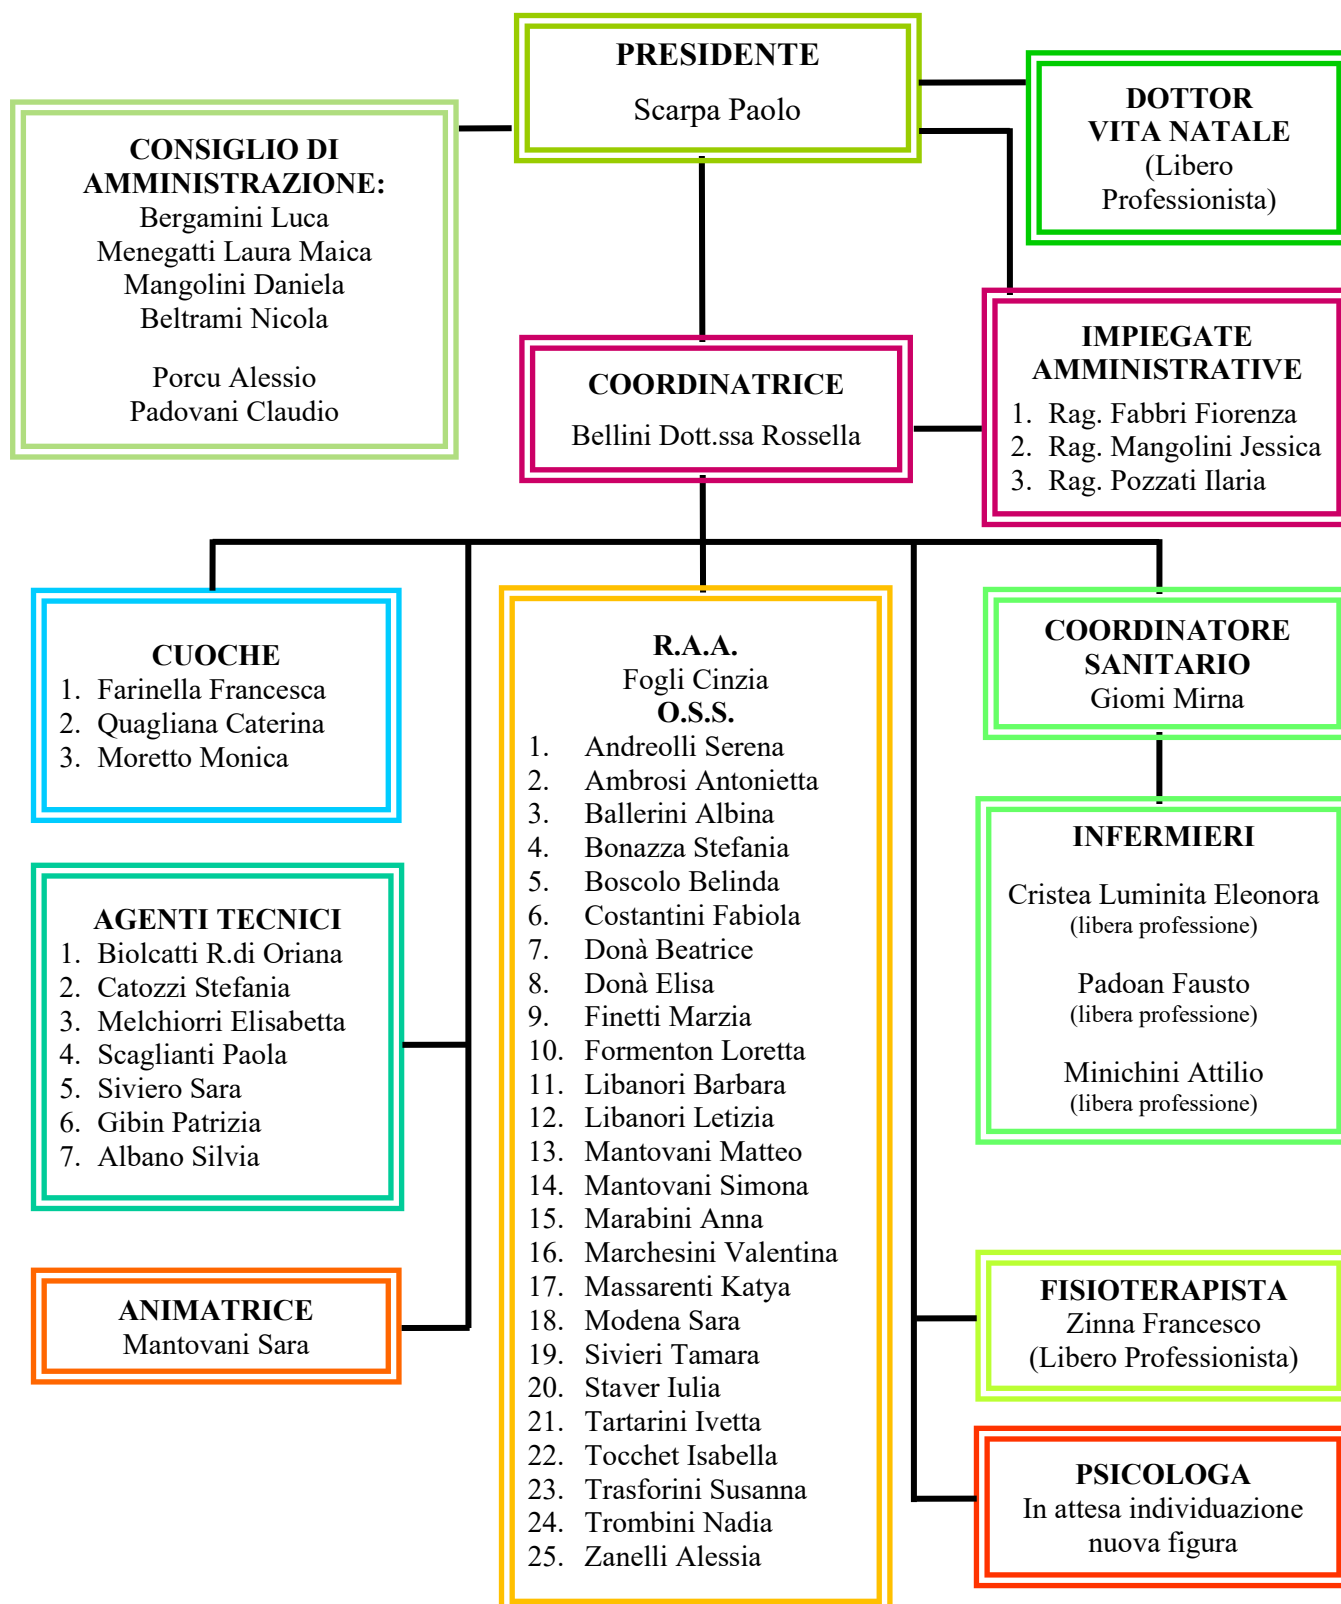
PRESIDENTE
Scarpa Paolo

DOTTOR
VITA NATALE
(Libero Professionista)

CONSIGLIO DI AMMINISTRAZIONE:
Bergamini Luca
Menegatti Laura Maica
Mangolini Daniela
Beltrami Nicola

Porcu Alessio
Padovani Claudio

COORDINATRICE
Bellini Dott.ssa Rossella

IMPIEGATE AMMINISTRATIVE
1. Rag. Fabbri Fiorenza
2. Rag. Mangolini Jessica
3. Rag. Pozzati Ilaria

CUOCHE
1. Farinella Francesca
2. Quagliana Caterina
3. Moretto Monica

R.A.A.
Fogli Cinzia
O.S.S.
1. Andreolli Serena
2. Ambrosi Antonietta
3. Ballerini Albina
4. Bonazza Stefania
5. Boscolo Belinda
6. Costantini Fabiola
7. Donà Beatrice
8. Donà Elisa
9. Finetti Marzia
10. Formenton Loretta
11. Libanori Barbara
12. Libanori Letizia
13. Mantovani Matteo
14. Mantovani Simona
15. Marabini Anna
16. Marchesini Valentina
17. Massarenti Katya
18. Modena Sara
19. Sivieri Tamara
20. Staver Iulia
21. Tartarini Ivetta
22. Tocchet Isabella
23. Trasforini Susanna
24. Trombini Nadia
25. Zanelli Alessia

COORDINATORE SANITARIO
Giomi Mirna

INFERMIERI
Cristea Luminita Eleonora
(libera professione)

Padoan Fausto
(libera professione)

Minichini Attilio
(libera professione)

AGENTI TECNICI
1. Biolcatti R.di Oriana
2. Catozzi Stefania
3. Melchiorri Elisabetta
4. Scaglianti Paola
5. Siviero Sara
6. Gibin Patrizia
7. Albano Silvia

ANIMATRICE
Mantovani Sara

FISIOTERAPISTA
Zinna Francesco
(Libero Professionista)

PSICOLOGA
In attesa individuazione nuova figura